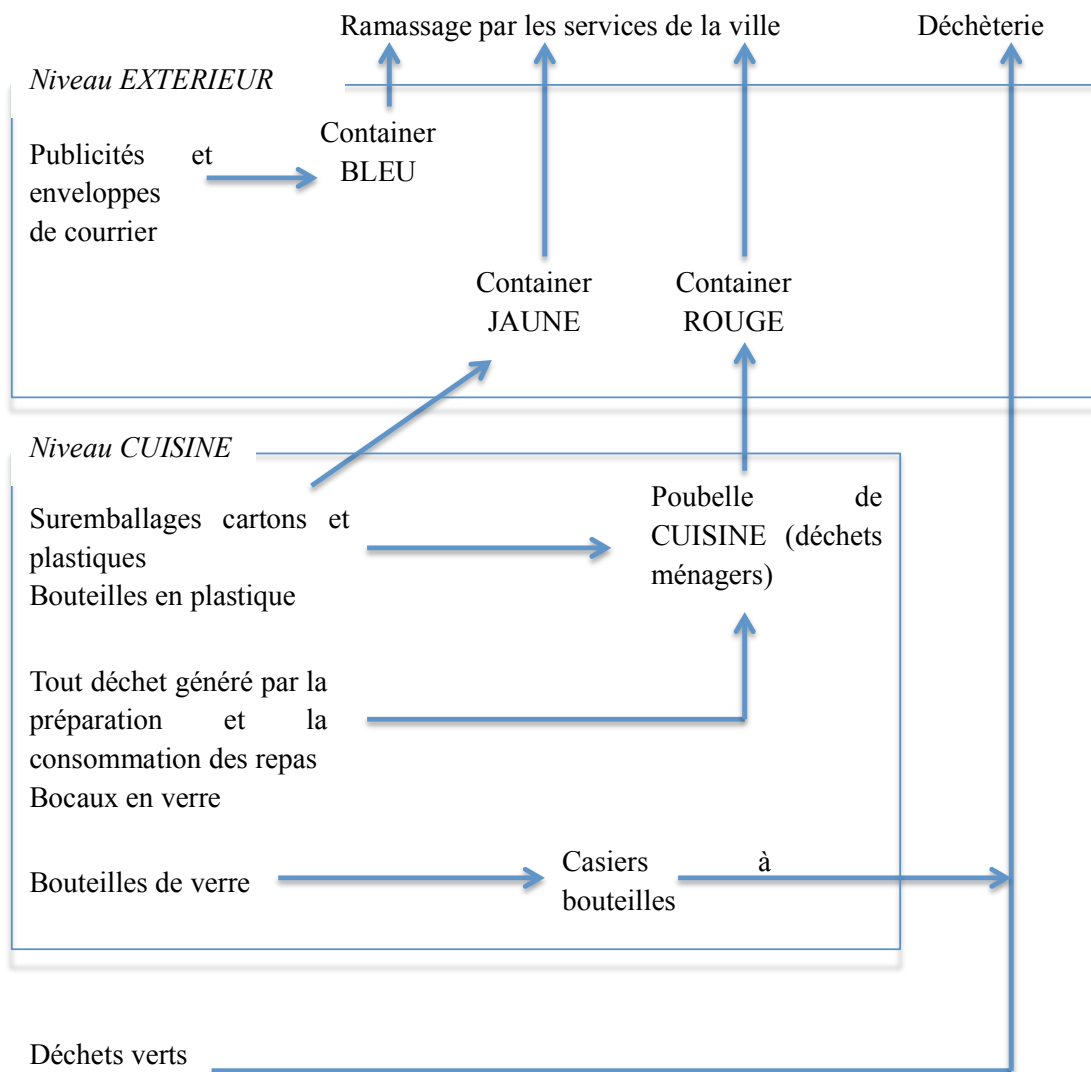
Ramassage par les services de la ville

Déchèterie

*Niveau EXTERIEUR*

Publicités et enveloppes de courrier

Container BLEU

Container JAUNE

Container ROUGE

*Niveau CUISINE*

Suremballages cartons et plastiques
Bouteilles en plastique

Poubelle de CUISINE (déchets ménagers)

Tout déchet généré par la préparation et la consommation des repas
Bocaux en verre

Bouteilles de verre

Casiers à bouteilles

Déchets verts